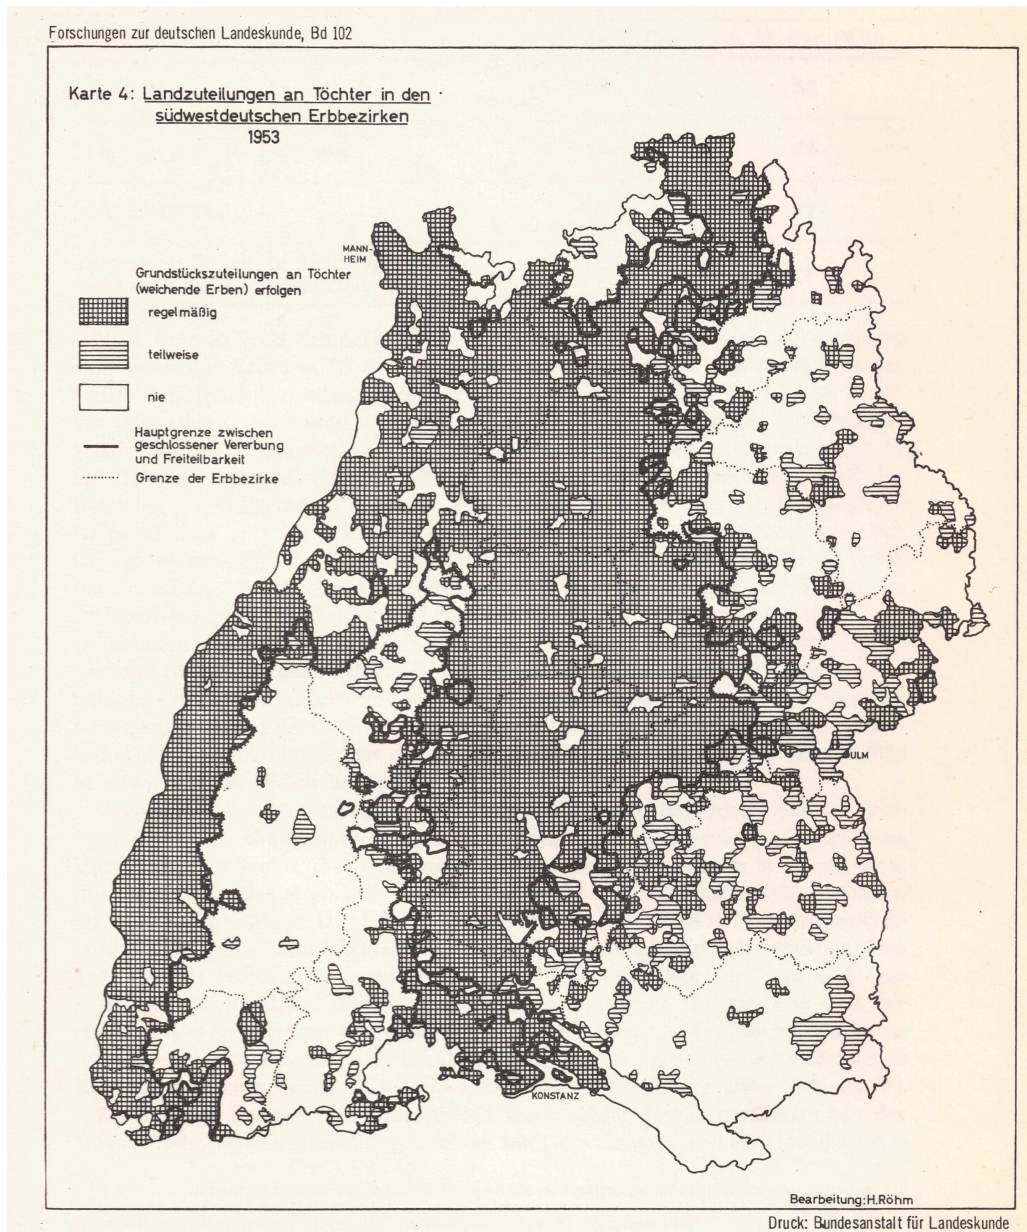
Forschungen zur deutschen Landeskunde, Bd 102

Karte 4: Landzuteilungen an Töchter in den südwestdeutschen Erbbezirken
1953

MANN-HEIM

Grundstückszuteilungen an Töchter (weichende Erben) erfolgen

regelmäßig

teilweise

nie

Hauptgrenze zwischen geschlossener Vererbung und Freiteilbarkeit

Grenze der Erbbezirke

ULM

KONSTANZ

Bearbeitung: H.Röhm

Druck: Bundesanstalt für Landeskunde